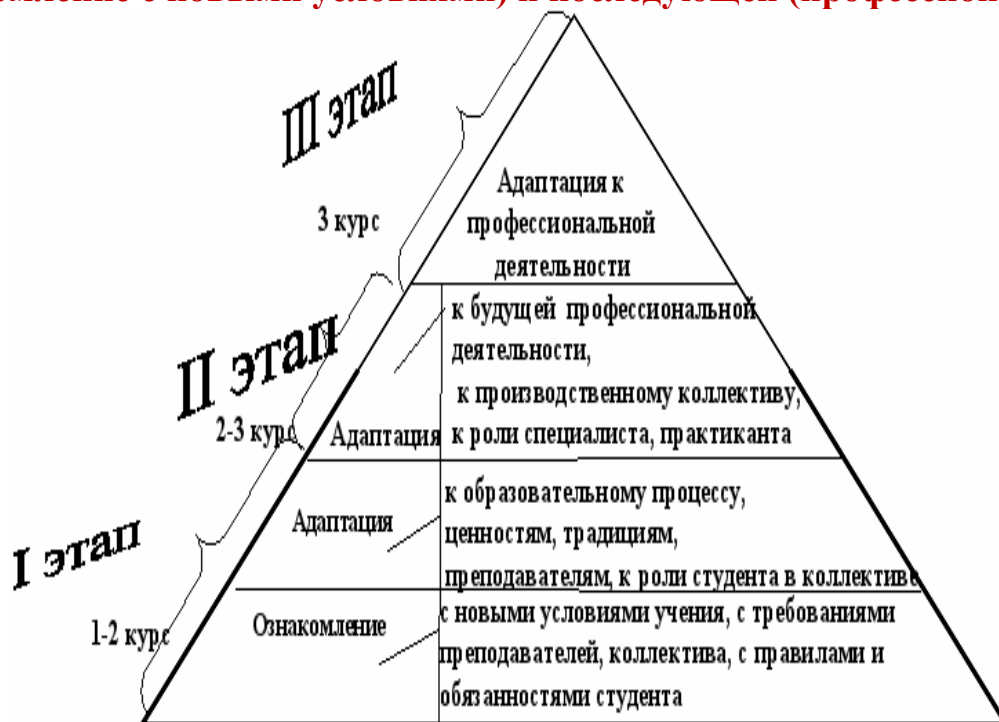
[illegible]омление с новыми условиями) и последующей (профессион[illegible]

III этап

3 курс

Адаптация к профессиональной деятельности

II этап

2-3 курс

Адаптация

к будущей профессиональной деятельности, к производственному коллективу, к роли специалиста, практиканта

I этап

Адаптация

к образовательному процессу, ценностям, традициям, преподавателям, к роли студента в коллективе

1-2 курс

Ознакомление

с новыми условиями учения, с требованиями преподавателей, коллектива, с правилами и обязанностями студента